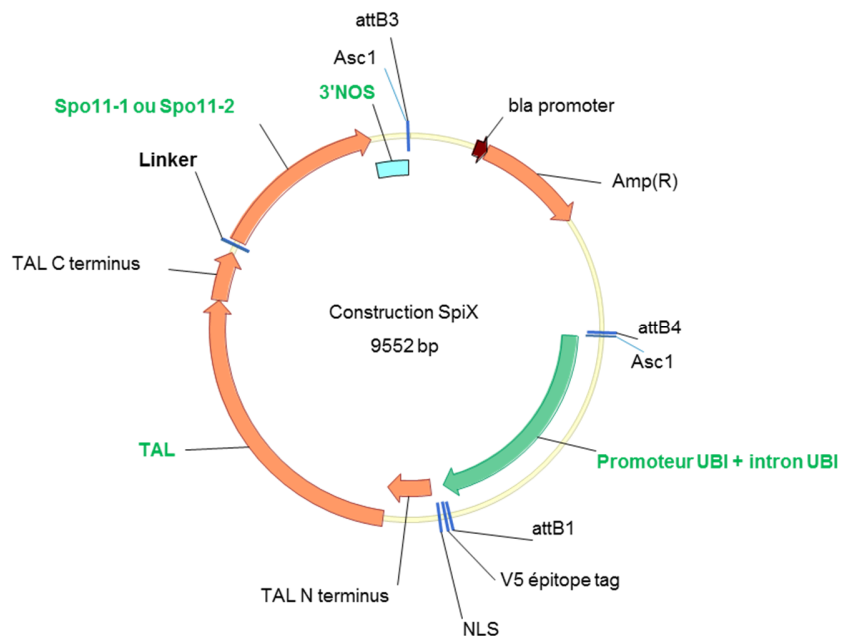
attB3

Asc1

3'NOS

Spo11-1 ou Spo11-2

bla promoter

Linker

Amp(R)

TAL C terminus

Construction SpiX

9552 bp

attB4

Asc1

TAL

Promoteur UBI + intron UBI

attB1

V5 épitope tag

TAL N terminus

NLS